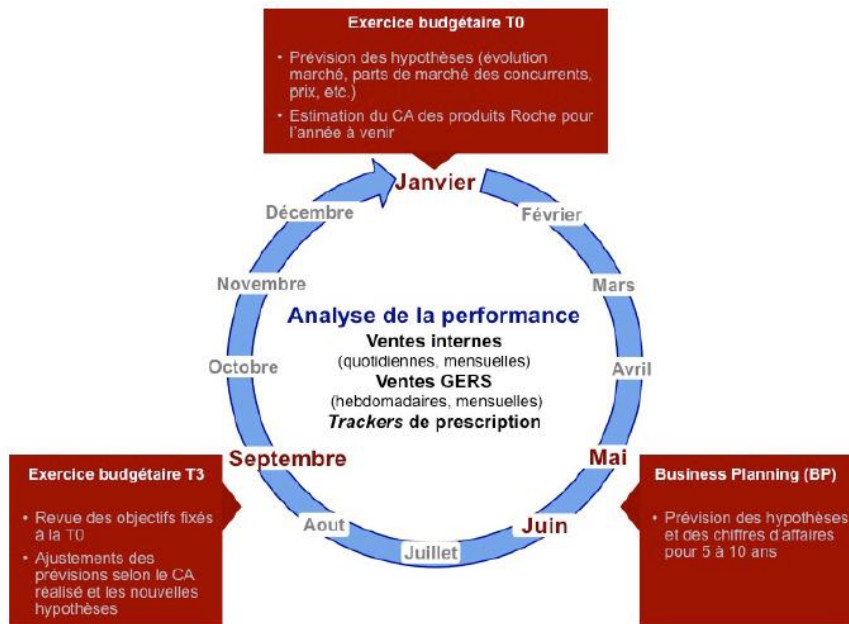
Exercice budgétaire T0

• Prévision des hypothèses (évolution marché, parts de marché des concurrents, prix, etc.)
• Estimation du CA des produits Roche pour l'année à venir

Janvier
Février
Mars
Avril
Mai
Juin
Juillet
Aout
Septembre
Octobre
Novembre
Décembre

Analyse de la performance
Ventes internes
(quotidiennes, mensuelles)
Ventes GERS
(hebdomadaires, mensuelles)
*Trackers* de prescription

Exercice budgétaire T3

• Revue des objectifs fixés à la T0
• Ajustements des prévisions selon le CA réalisé et les nouvelles hypothèses

Business Planning (BP)

• Prévision des hypothèses et des chiffres d'affaires pour 5 à 10 ans